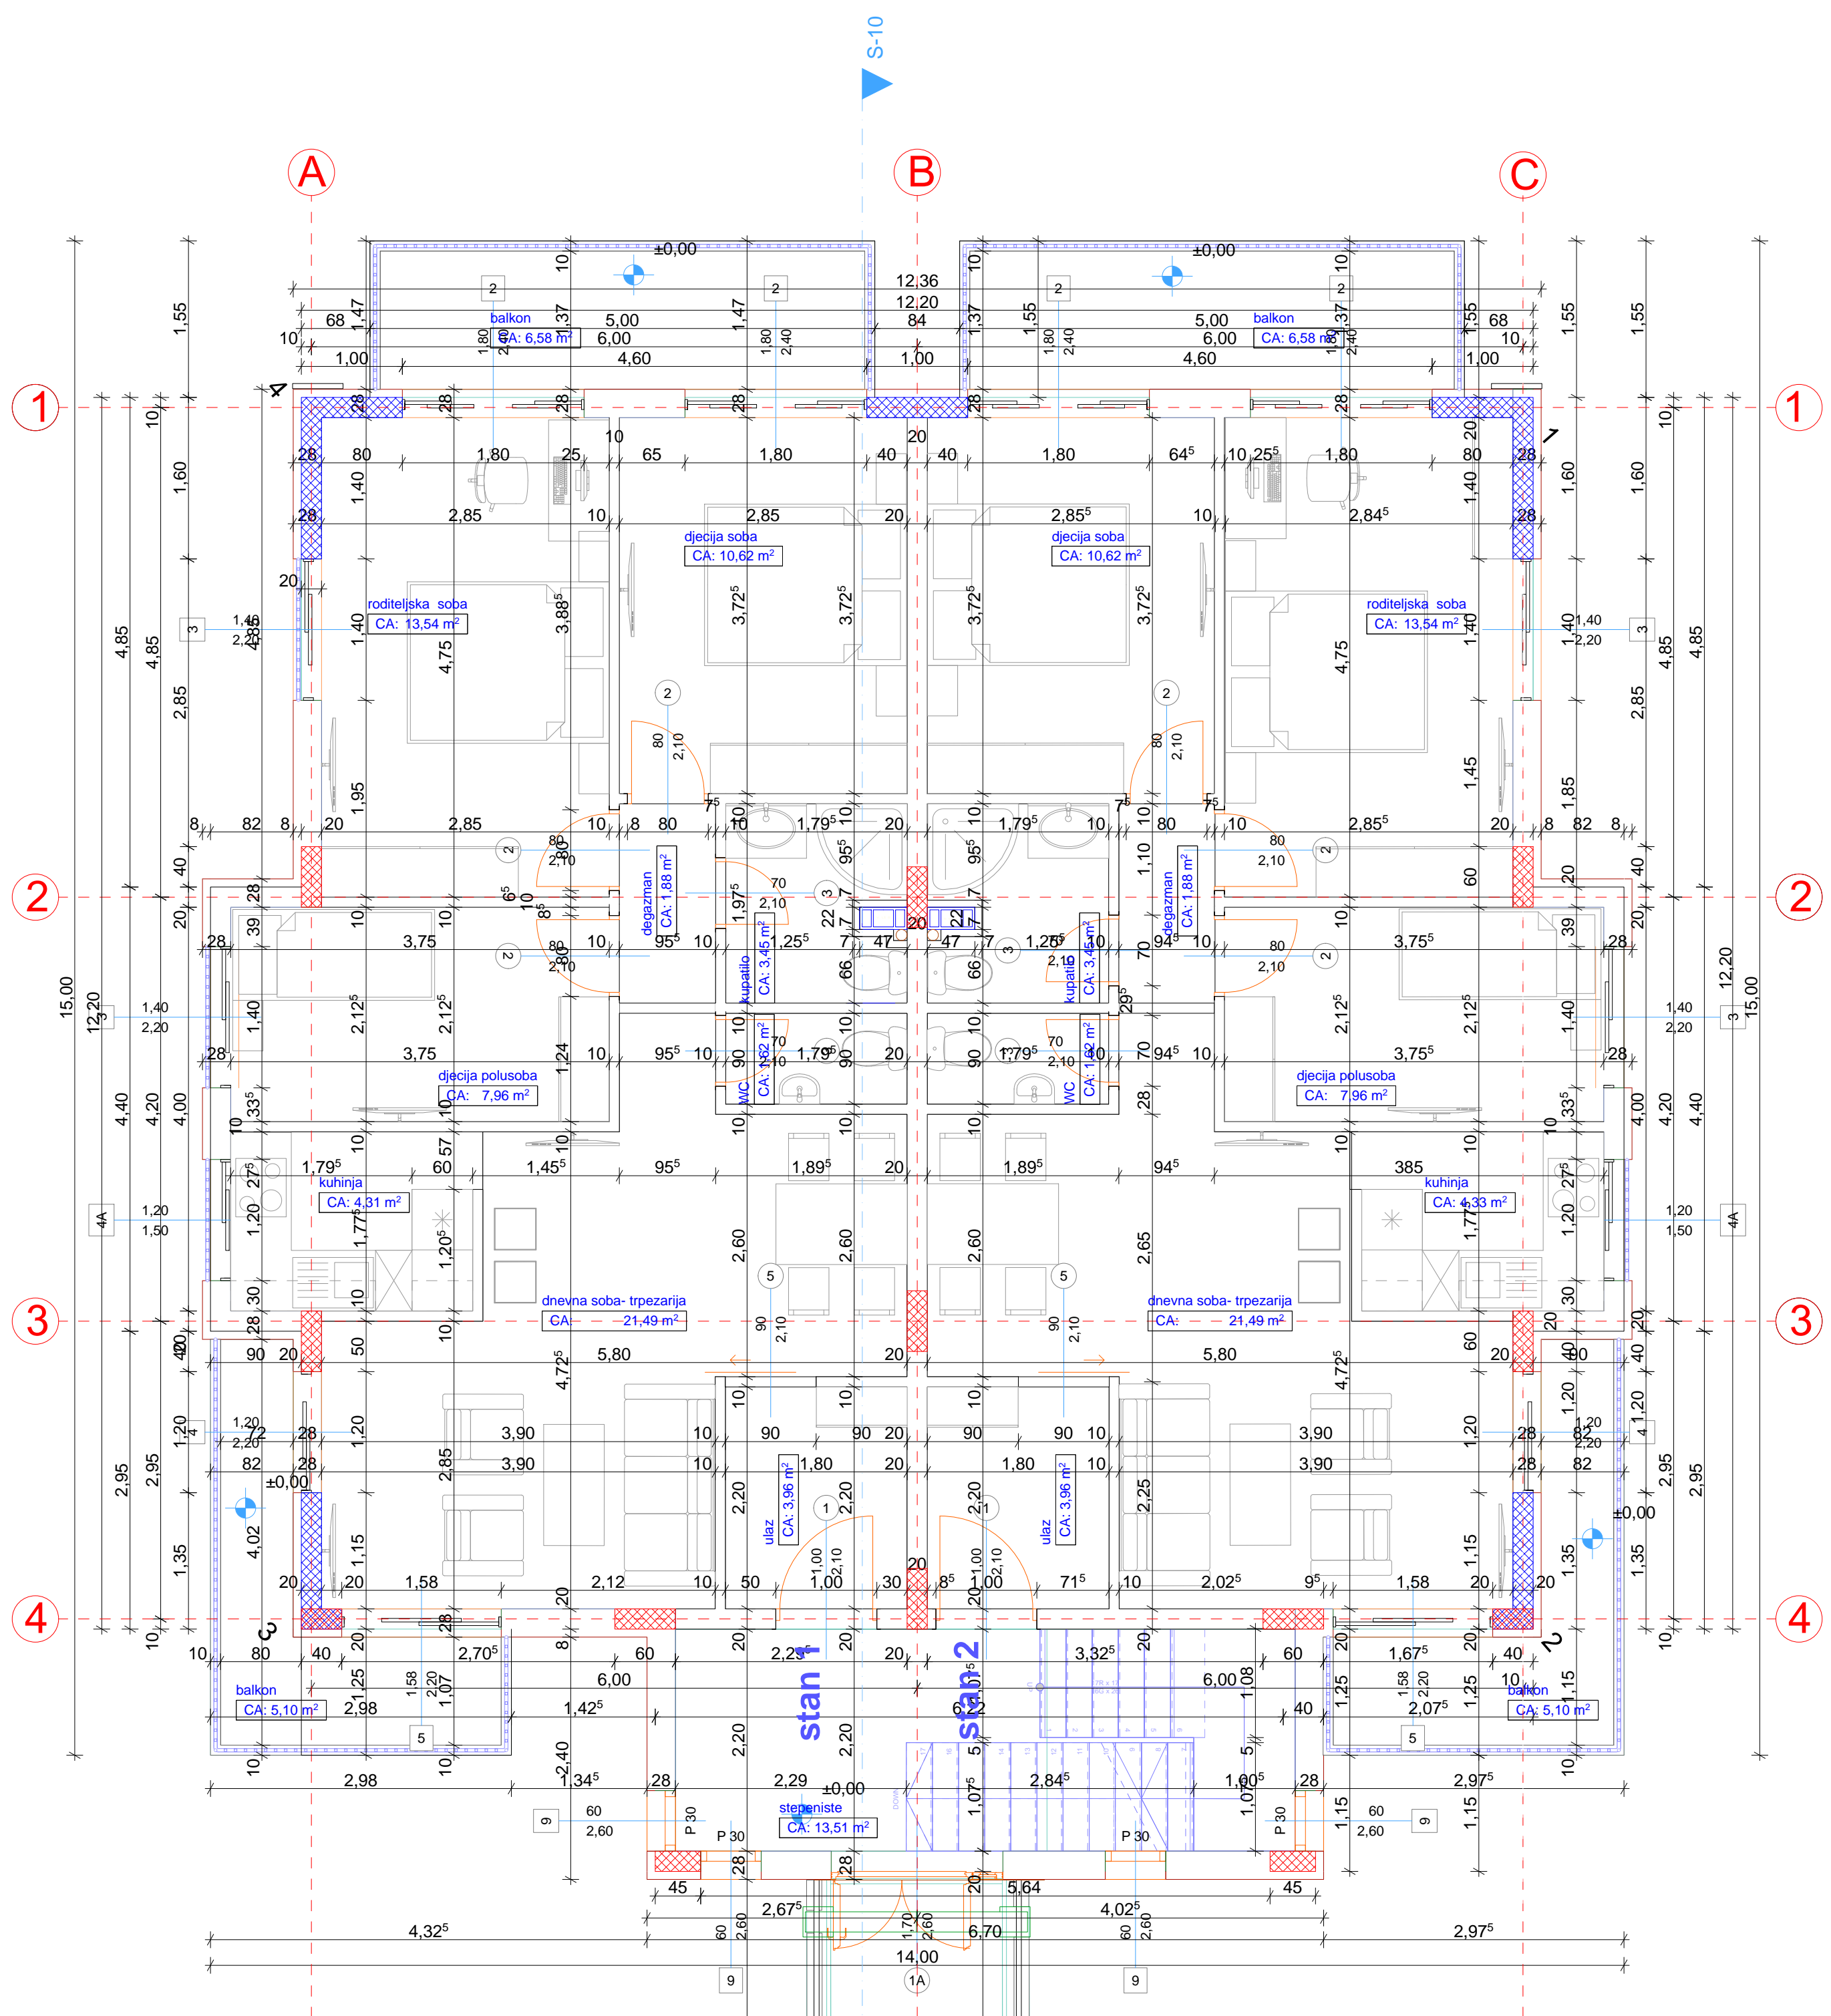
S-10

A B C

±0,00 ±0,00

12,36
12,20
84

balkon
CA: 6,58 m²

balkon
CA: 6,58 m²

5,00
6,00
4,60
1,00

1 1

djecija soba
CA: 10,62 m²

djecija soba
CA: 10,62 m²

roditeljska soba
CA: 13,54 m²

roditeljska soba
CA: 13,54 m²

2 2

degazman
CA: 1,88 m²

degazman
CA: 1,88 m²

kupatilo
CA: 3,45 m²

kupatilo
CA: 3,45 m²

WC
CA: 1,62 m²

WC
CA: 1,62 m²

djecija polusoba
CA: 7,96 m²

djecija polusoba
CA: 7,96 m²

kuhinja
CA: 4,31 m²

kuhinja
CA: 4,33 m²

dnevna soba- trpezarija
CA: 21,49 m²

dnevna soba- trpezarija
CA: 21,49 m²

3 3

ulaz
CA: 3,96 m²

ulaz
CA: 3,96 m²

4 4

balkon
CA: 5,10 m²

balkon
CA: 5,10 m²

stan 1

stan 2

stepeniste
CA: 13,51 m²

±0,00

P 30 P 30

15,00
12,20
14,00
6,70
5,64
4,32⁵
2,97⁵

9 1A 9